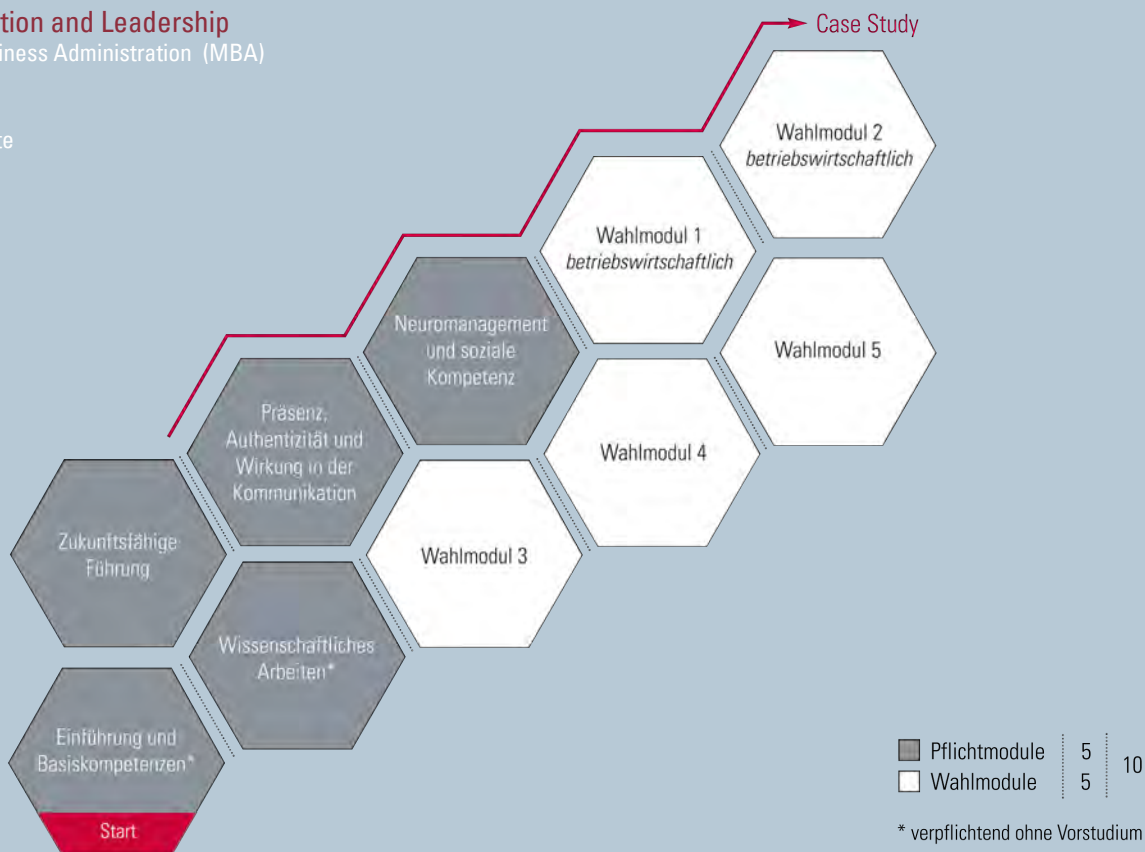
tion and Leadership
iness Administration (MBA)

te

Case Study

Wahlmodul 2
*betriebswirtschaftlich*

Wahlmodul 1
*betriebswirtschaftlich*

Wahlmodul 5

Neuromanagement und soziale Kompetenz

Wahlmodul 4

Präsenz, Authentizität und Wirkung in der Kommunikation

Zukunftsfähige Führung

Wahlmodul 3

Wissenschaftliches Arbeiten*

Einführung und Basiskompetenzen*

Start

| | | |
|---|---|---|
| Pflichtmodule | 5 | 10 |
| Wahlmodule | 5 | |

* verpflichtend ohne Vorstudium